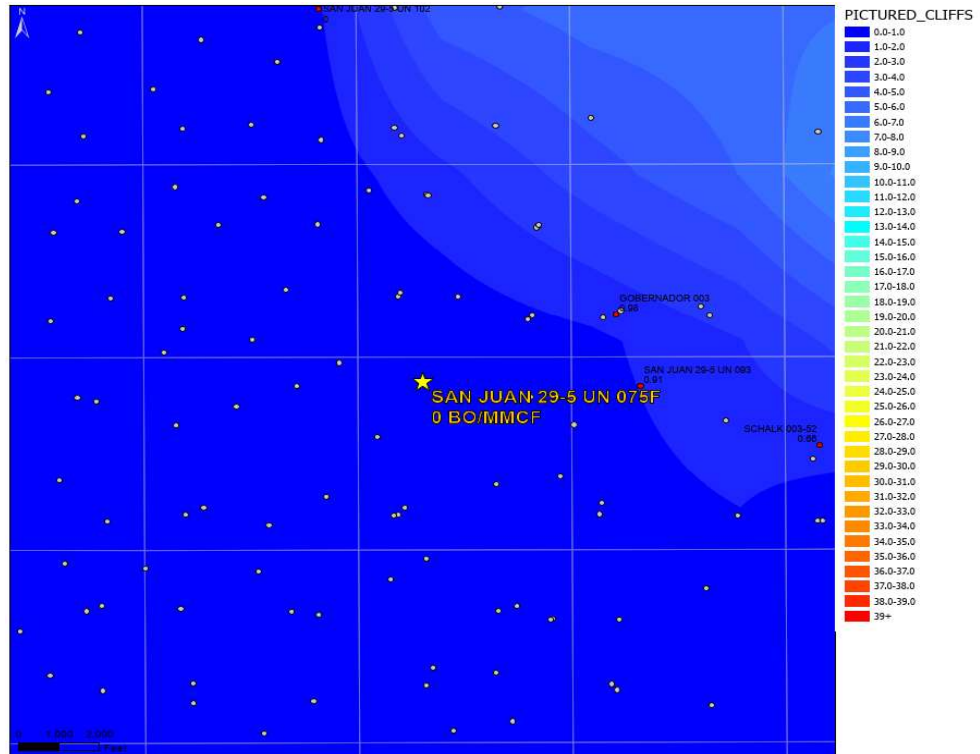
N

SAN JUAN 29-5 UN 102
0

GOBERNADOR 003
0.98

SAN JUAN 29-5 UN 093
0.91

SAN JUAN 29-5 UN 075F
0 BO/MMCF

SCHALK 003-52
0.66

0 1,000 2,000
Feet

PICTURED_CLIFFS
0.0-1.0
1.0-2.0
2.0-3.0
3.0-4.0
4.0-5.0
5.0-6.0
6.0-7.0
7.0-8.0
8.0-9.0
9.0-10.0
10.0-11.0
11.0-12.0
12.0-13.0
13.0-14.0
14.0-15.0
15.0-16.0
16.0-17.0
17.0-18.0
18.0-19.0
19.0-20.0
20.0-21.0
21.0-22.0
22.0-23.0
23.0-24.0
24.0-25.0
25.0-26.0
26.0-27.0
27.0-28.0
28.0-29.0
29.0-30.0
30.0-31.0
31.0-32.0
32.0-33.0
33.0-34.0
34.0-35.0
35.0-36.0
36.0-37.0
37.0-38.0
38.0-39.0
39+